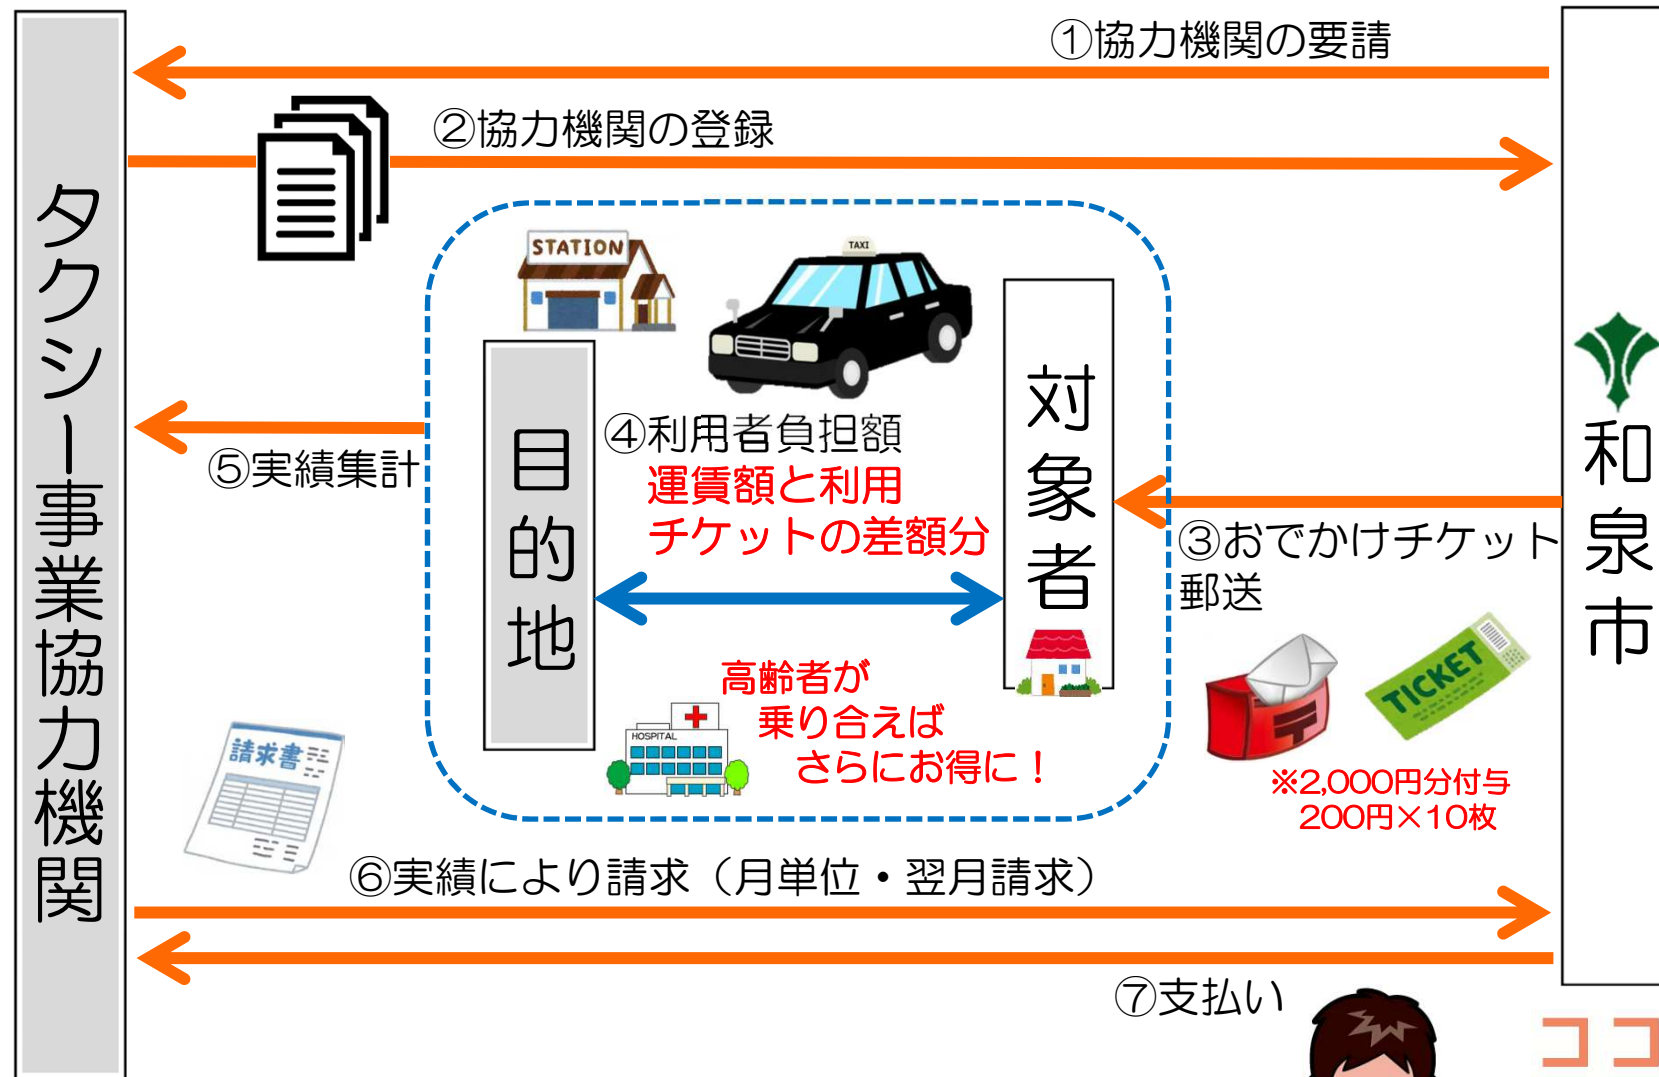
タクシー事業協力機関

①協力機関の要請

②協力機関の登録

STATION

TAXI

目的地

④利用者負担額
運賃額と利用チケットの差額分

対象者

⑤実績集計

③おでかけチケット郵送

和泉市

高齢者が
乗り合えば
さらにお得に！

HOSPITAL

請求書

TICKET

※2,000円分付与
200円×10枚

⑥実績により請求（月単位・翌月請求）

⑦支払い

ココ